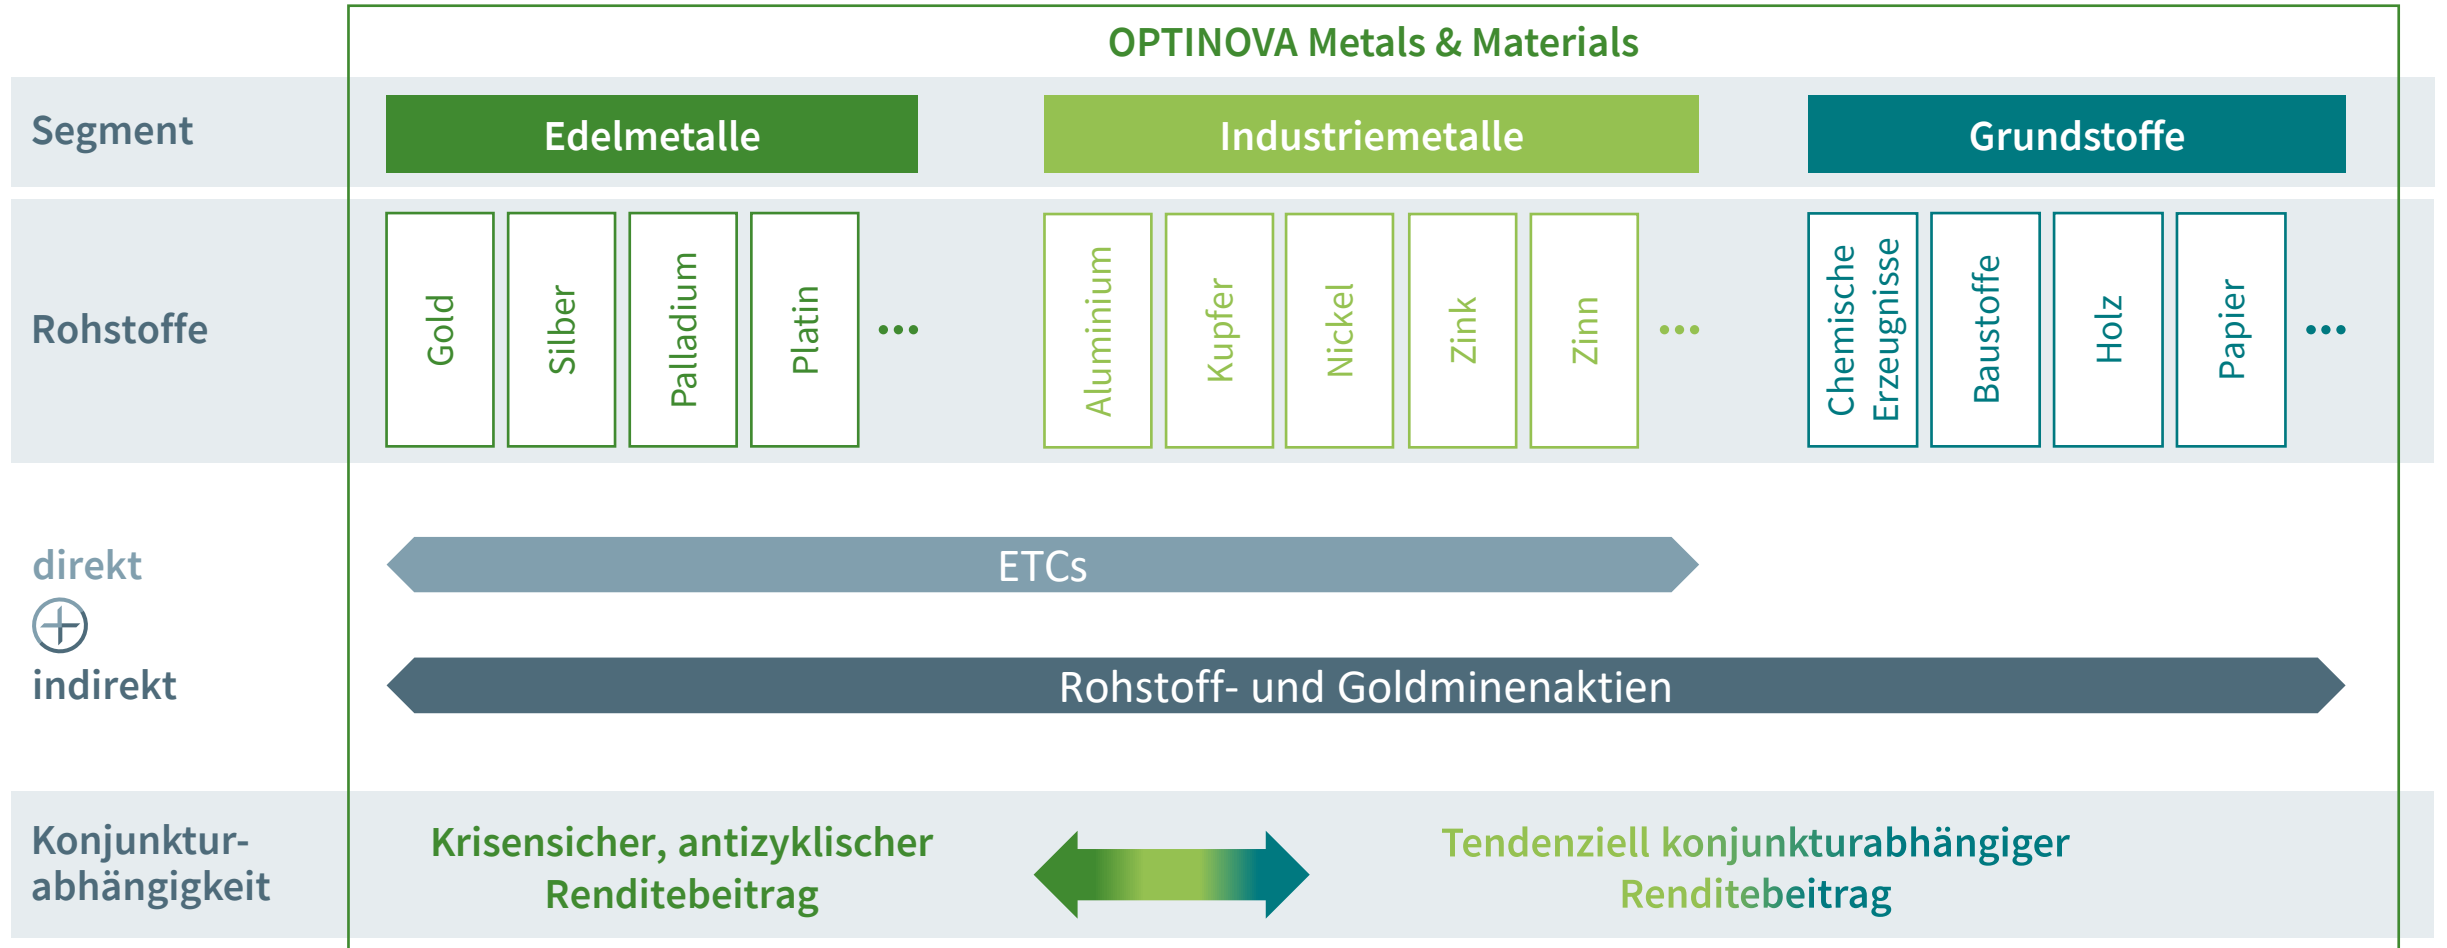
OPTINOVA Metals & Materials

Segment

Edelmetalle

Industriemetalle

Grundstoffe

Rohstoffe

Gold

Silber

Palladium

Platin

...

Aluminium

Kupfer

Nickel

Zink

Zinn

...

Chemische Erzeugnisse

Baustoffe

Holz

Papier

...

direkt

indirekt

ETCs

Rohstoff- und Goldminenaktien

Konjunkturabhängigkeit

Krisensicher, antizyklischer Renditebeitrag

Tendenziell konjunkturabhängiger Renditebeitrag